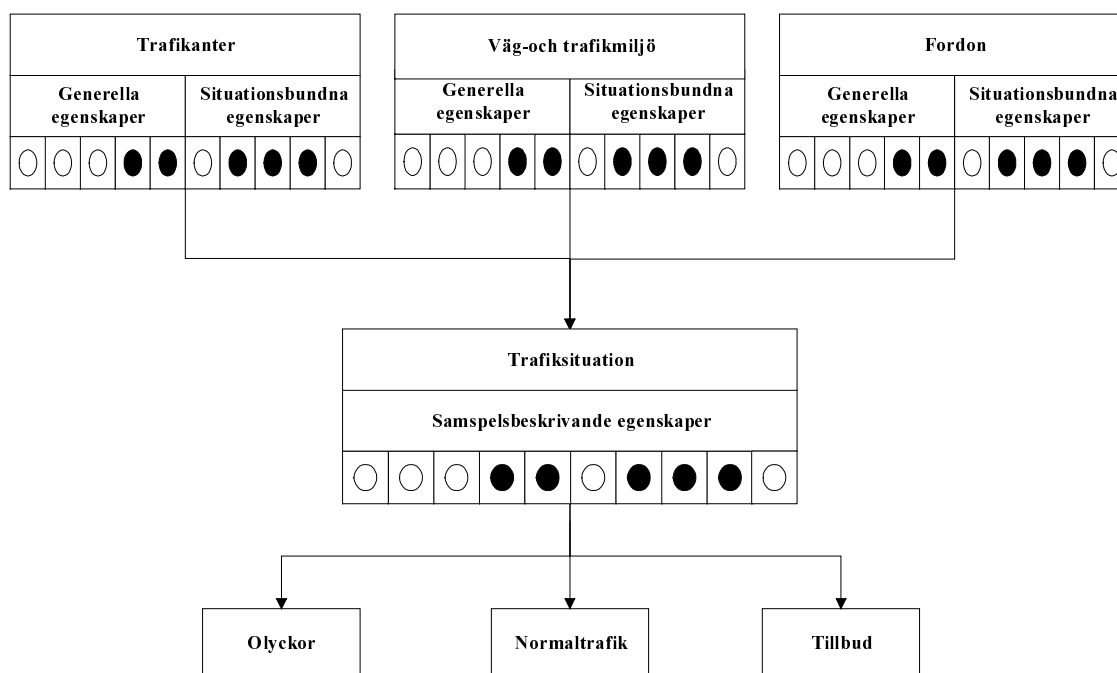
Trafikanter

Generella egenskaper

Situationsbundna egenskaper

Väg-och trafikmiljö

Generella egenskaper

Situationsbundna egenskaper

Fordon

Generella egenskaper

Situationsbundna egenskaper

Trafiksituation

Samspelsbeskrivande egenskaper

Olyckor

Normaltrafik

Tillbud